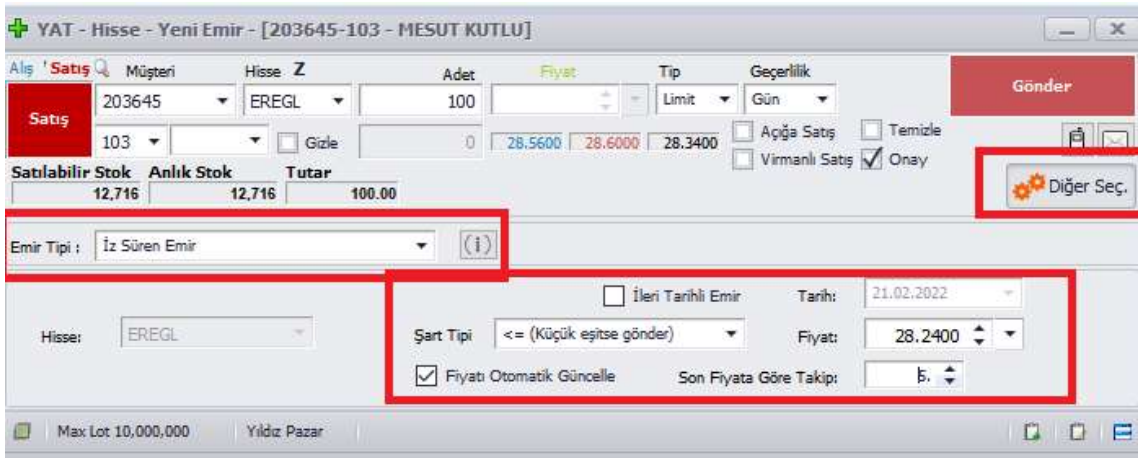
YAT - Hisse - Yeni Emir - [203645-103 - MESUT KUTLU]

Alış Satış Müşteri Hisse Z Adet Fiyat Tip Geçerlilik

Gönder

Satış 203645 EREGL 100 Limit Gün

103 Gizle 0 28.5600 28.6000 28.3400 Açığa Satış Temizle

Virmanlı Satış Onay

Satılabilir Stok Anlık Stok Tutar

12,716 12,716 100.00

Diğer Seç.

Emir Tipi : İz Süren Emir (i)

İleri Tarihli Emir Tarih: 21.02.2022

Hisse: EREGL Şart Tipi <= (Küçük eşitse gönder) Fiyat: 28.2400

Fiyatı Otomatik Güncelle Son Fiyata Göre Takip: 5.

Max Lot 10,000,000 Yıldız Pazar